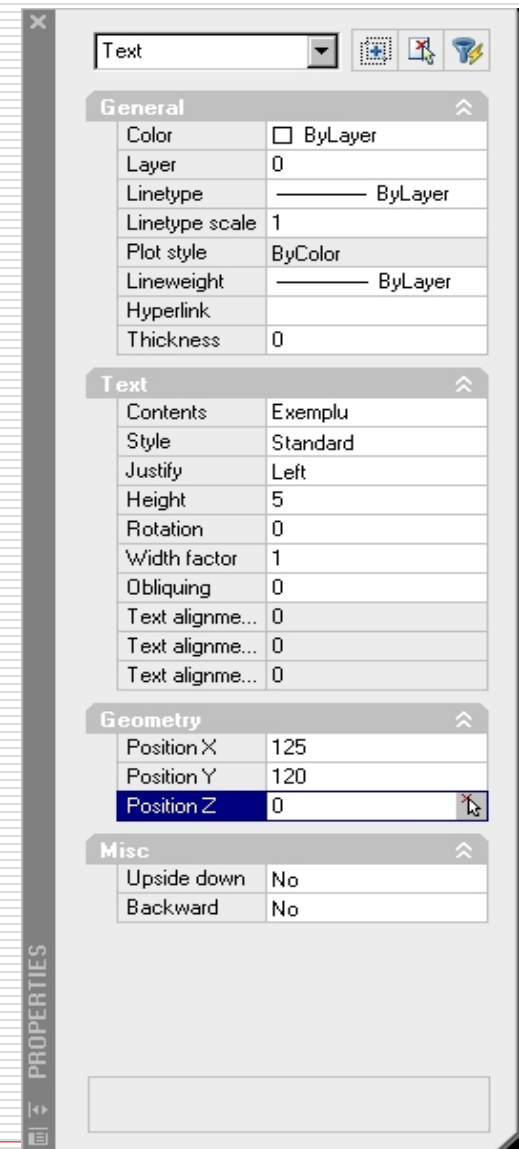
Text

General

| | |
|---|---|
| Color | ByLayer |
| Layer | 0 |
| Linetype | ByLayer |
| Linetype scale | 1 |
| Plot style | ByColor |
| Lineweight | ByLayer |
| Hyperlink | |
| Thickness | 0 |

Text

| | |
|---|---|
| Contents | Exemplu |
| Style | Standard |
| Justify | Left |
| Height | 5 |
| Rotation | 0 |
| Width factor | 1 |
| Obliquing | 0 |
| Text alignme... | 0 |
| Text alignme... | 0 |
| Text alignme... | 0 |

Geometry

| | |
|---|---|
| Position X | 125 |
| Position Y | 120 |
| Position Z | 0 |

Misc

| | |
|---|---|
| Upside down | No |
| Backward | No |

PROPERTIES